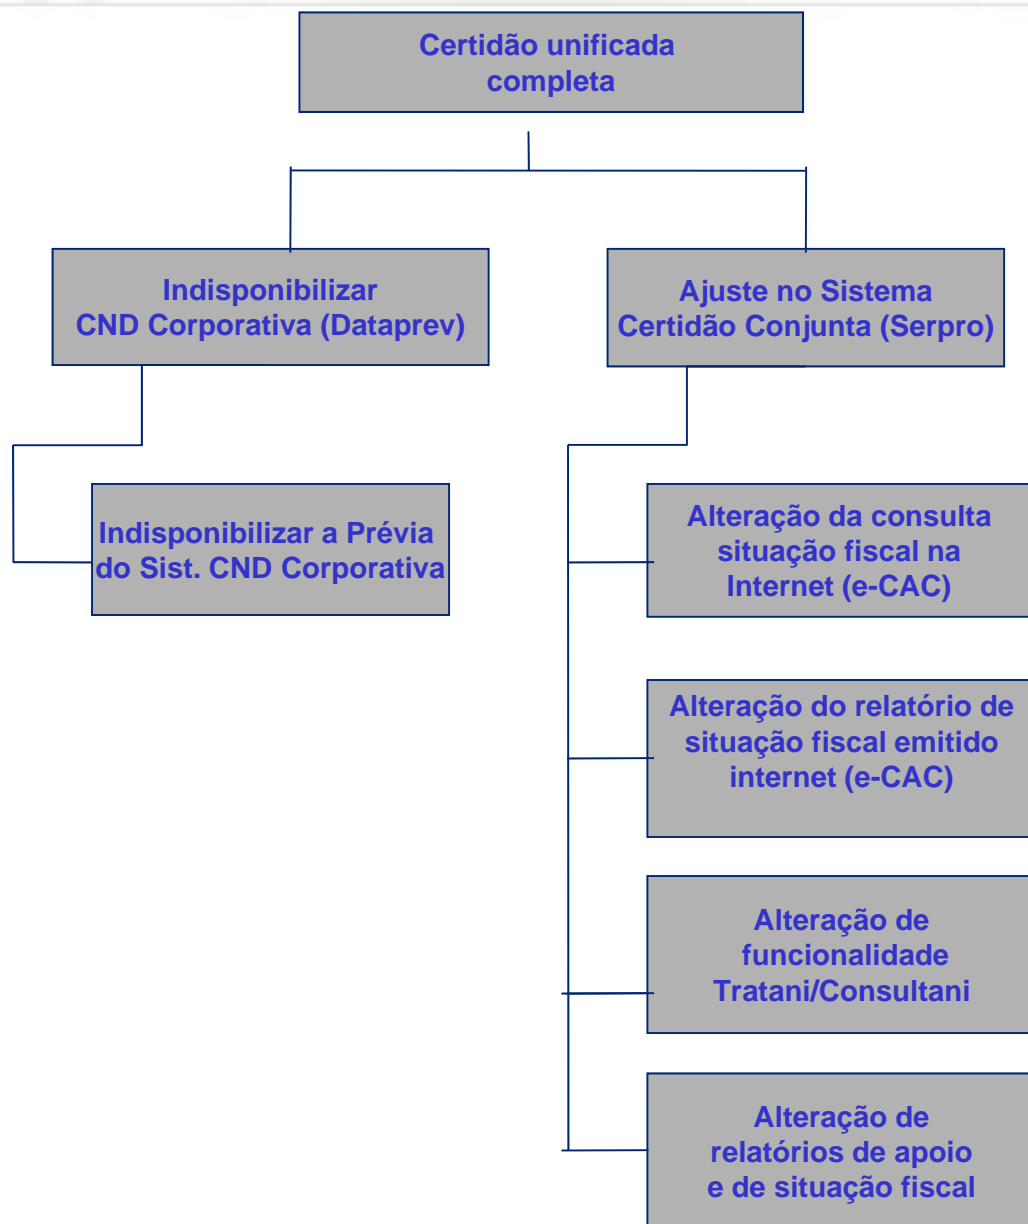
Certidão unificada completa

Indisponibilizar CND Corporativa (Dataprev)

Ajuste no Sistema Certidão Conjunta (Serpro)

Indisponibilizar a Prévia do Sist. CND Corporativa

Alteração da consulta situação fiscal na Internet (e-CAC)

Alteração do relatório de situação fiscal emitido internet (e-CAC)

Alteração de funcionalidade Tratani/Consultani

Alteração de relatórios de apoio e de situação fiscal